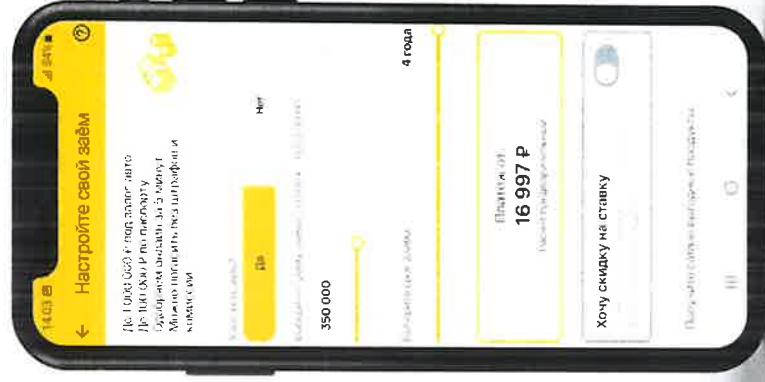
14:03
84%
Настройте свой заём
До 1 000 000 ₽ под залог авто
До 100 000 ₽ по паспорту
Одобрение онлайн за 5 минут
Можно погасить без штрафов и комиссий
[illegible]
Да
Нет
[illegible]
350 000
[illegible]
4 года
Платеж от
16 997 ₽
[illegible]
Хочу скидку на ставку
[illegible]